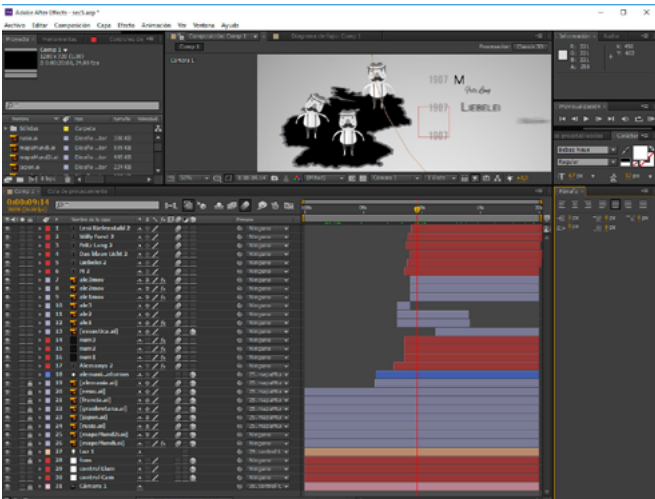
Adobe After Effects - ser3.aep *

Archivo Editar Composición Capa Efecto Animación Ver Ventana Ayuda

Proyecto Herramientas Controles de efe

Comp 1
1280 x 720 (1,00)
Δ 0;00;20;00, 29,97 fps

Nombre Tipo Tamaño Velocidad

Sólidos Carpeta
ronda.ai Ilustra...bor 100 KB
mapaMundi.ai Ilustra...bor 440 KB
mapaMundi2.ai Ilustra...bor 440 KB
rayas.ai Ilustra...bor 224 KB

Composición: Comp 1
Diagrama de flujo: Comp 1
Comp 1
Previsualizar Clásico 3D
Cámara 1

1907 M
Fritz Lang
1907 Liebelei
1907

Información Audio
Previsualización
Párrafo

Comp 1 Cola de procesamiento
0;00;09;14

Nombre de la capa
1 Leni Riefenstahl 2
2 Willy Forst 3
3 Fritz Lang 3
4 Das blaue Licht 2
5 Liebelei 2
6 M 2
7 ele3mov
8 ele2mov
9 ele1mov
10 ele3
11 ele2
12 ele1
13 [recuerdo.ai]
14 num2
15 num3
16 num1
17 Alemania 2
18 alemaniaContorno
19 [alemania.ai]
20 [ronda.ai]
21 [fuerza.ai]
22 [grandientalza.ai]
23 [super.ai]
24 [rayas.ai]
25 [mapaMundi.ai]
26 [mapaMundi.ai]
27 Luz 1
28 fondo
29 control Glam
30 control Cam
31 Cámara 1

Primario
Ninguno